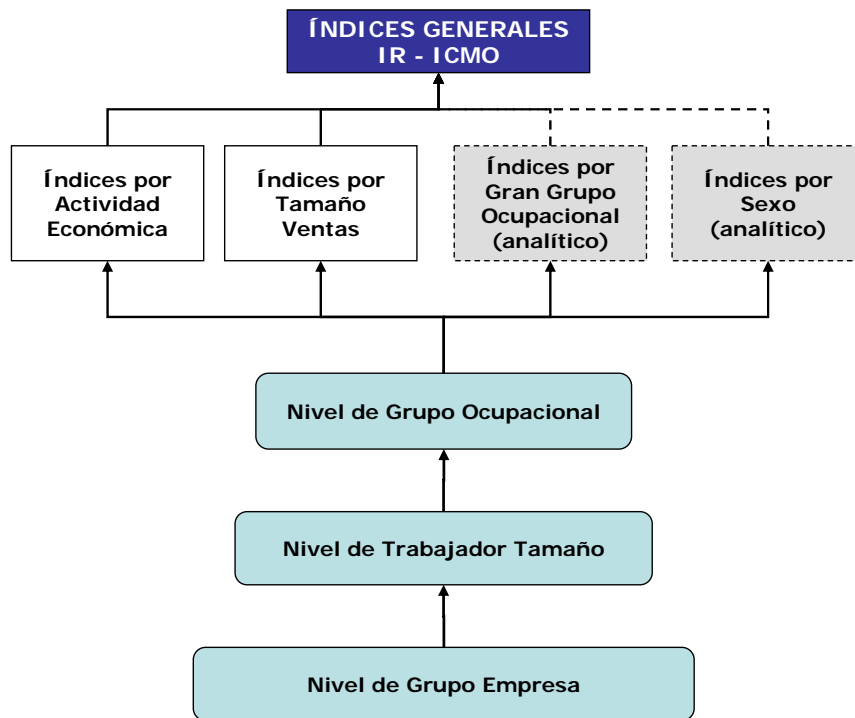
ÍNDICES GENERALES
IR - ICMO

Índices por Actividad Económica

Índices por Tamaño Ventas

Índices por Gran Grupo Ocupacional (analítico)

Índices por Sexo (analítico)

Nivel de Grupo Ocupacional

Nivel de Trabajador Tamaño

Nivel de Grupo Empresa